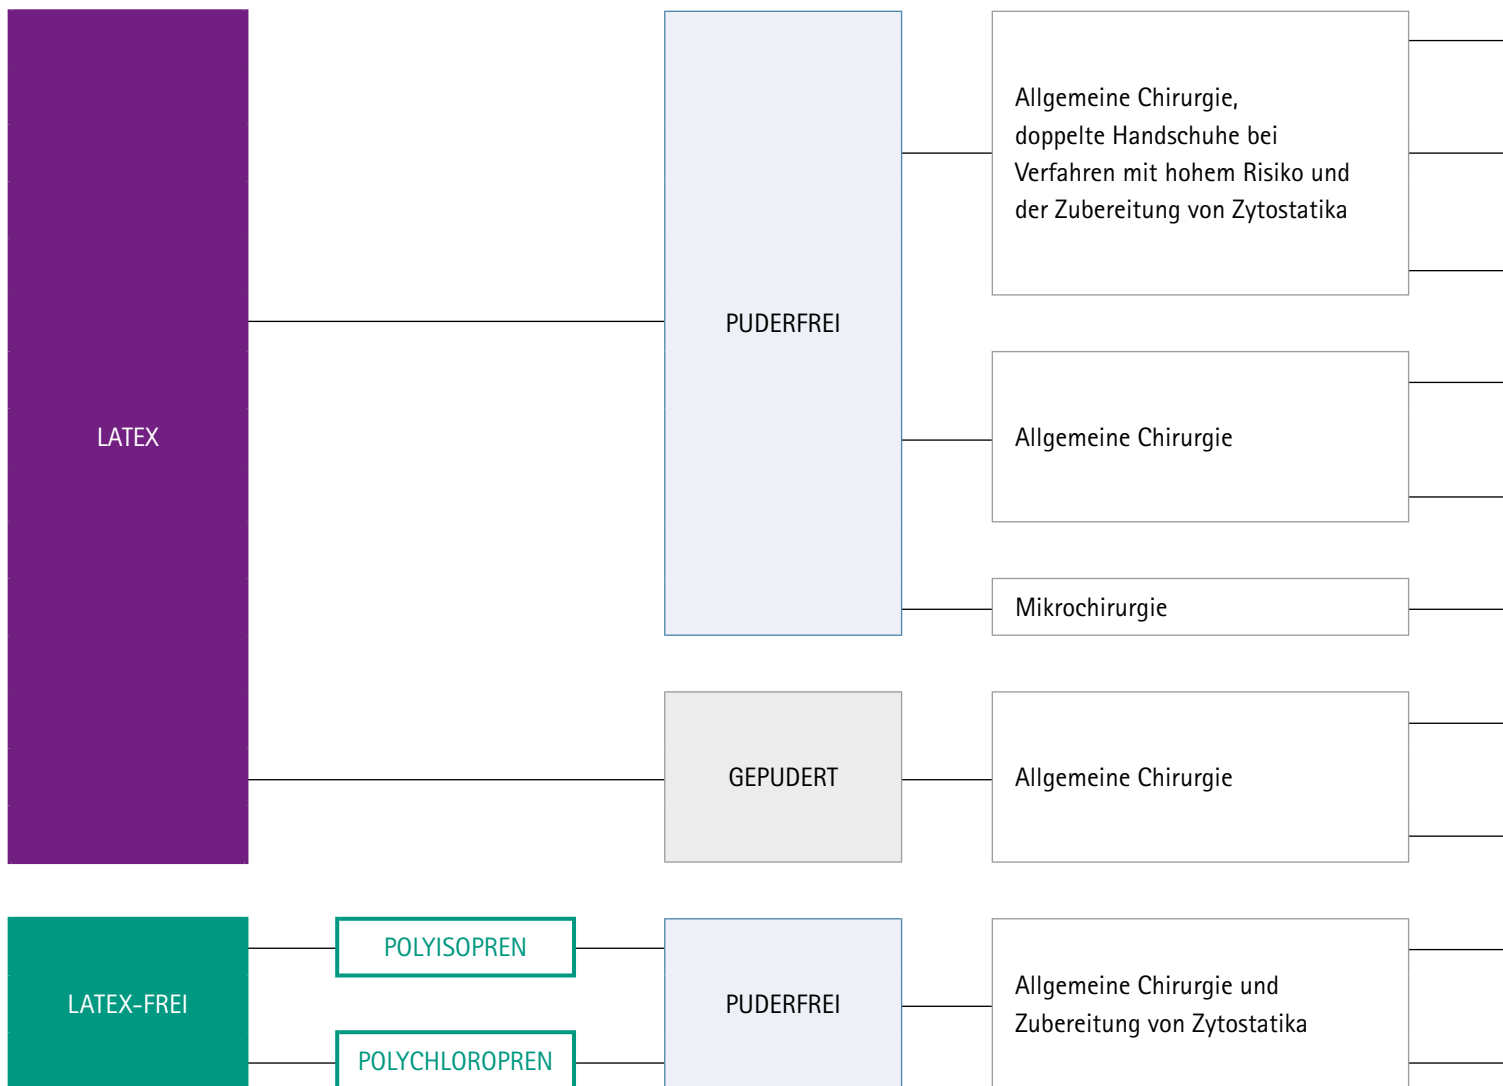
LATEX

PUDERFREI

Allgemeine Chirurgie, doppelte Handschuhe bei Verfahren mit hohem Risiko und der Zubereitung von Zytostatika

Allgemeine Chirurgie

Mikrochirurgie

GEPUDERT

Allgemeine Chirurgie

LATEX-FREI

POLYISOPREN

POLYCHLOROPREN

PUDERFREI

Allgemeine Chirurgie und Zubereitung von Zytostatika